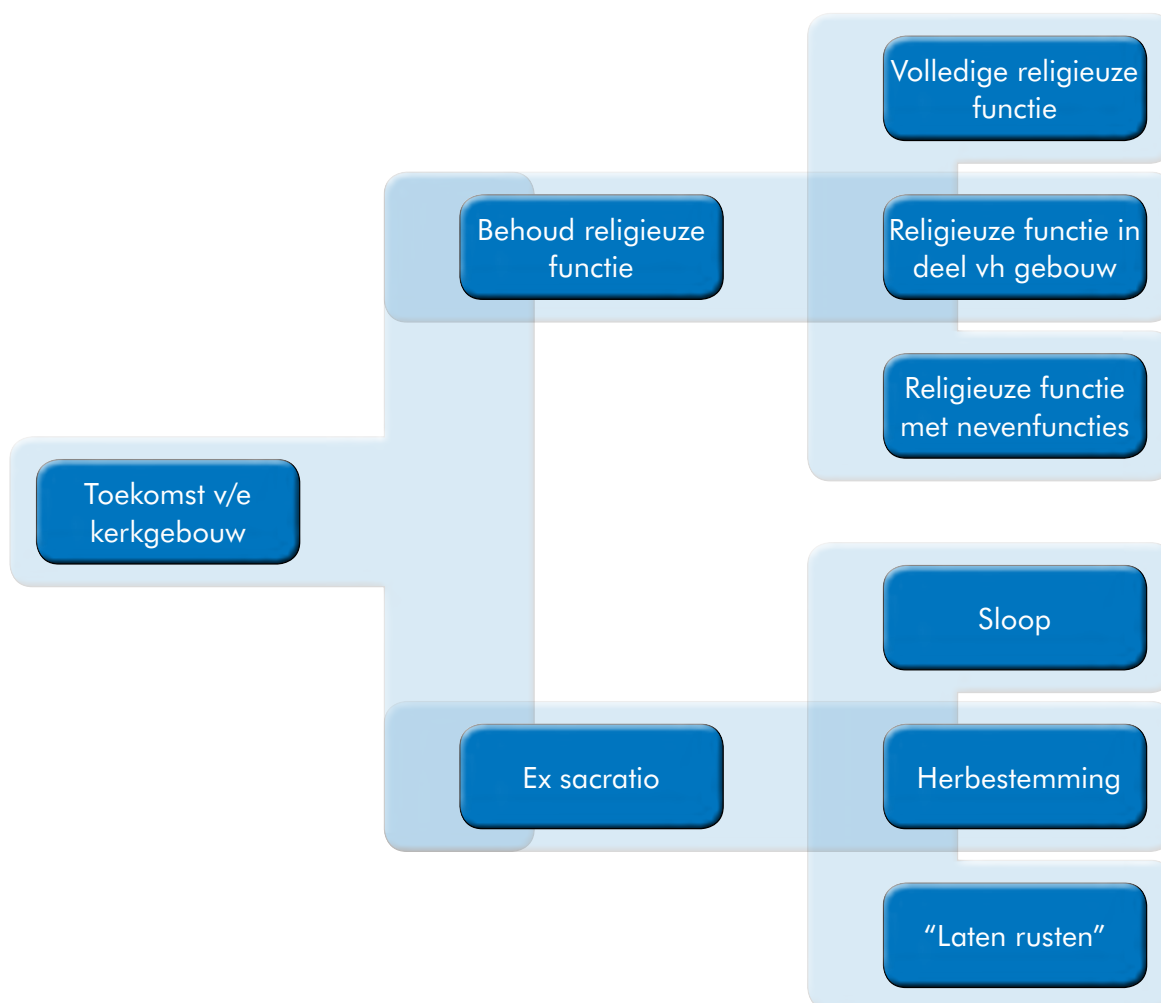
Toekomst v/e kerkgebouw

Behoud religieuze functie

Volledige religieuze functie

Religieuze functie in deel vh gebouw

Religieuze functie met nevenfuncties

Ex sacratio

Sloop

Herbestemming

"Laten rusten"